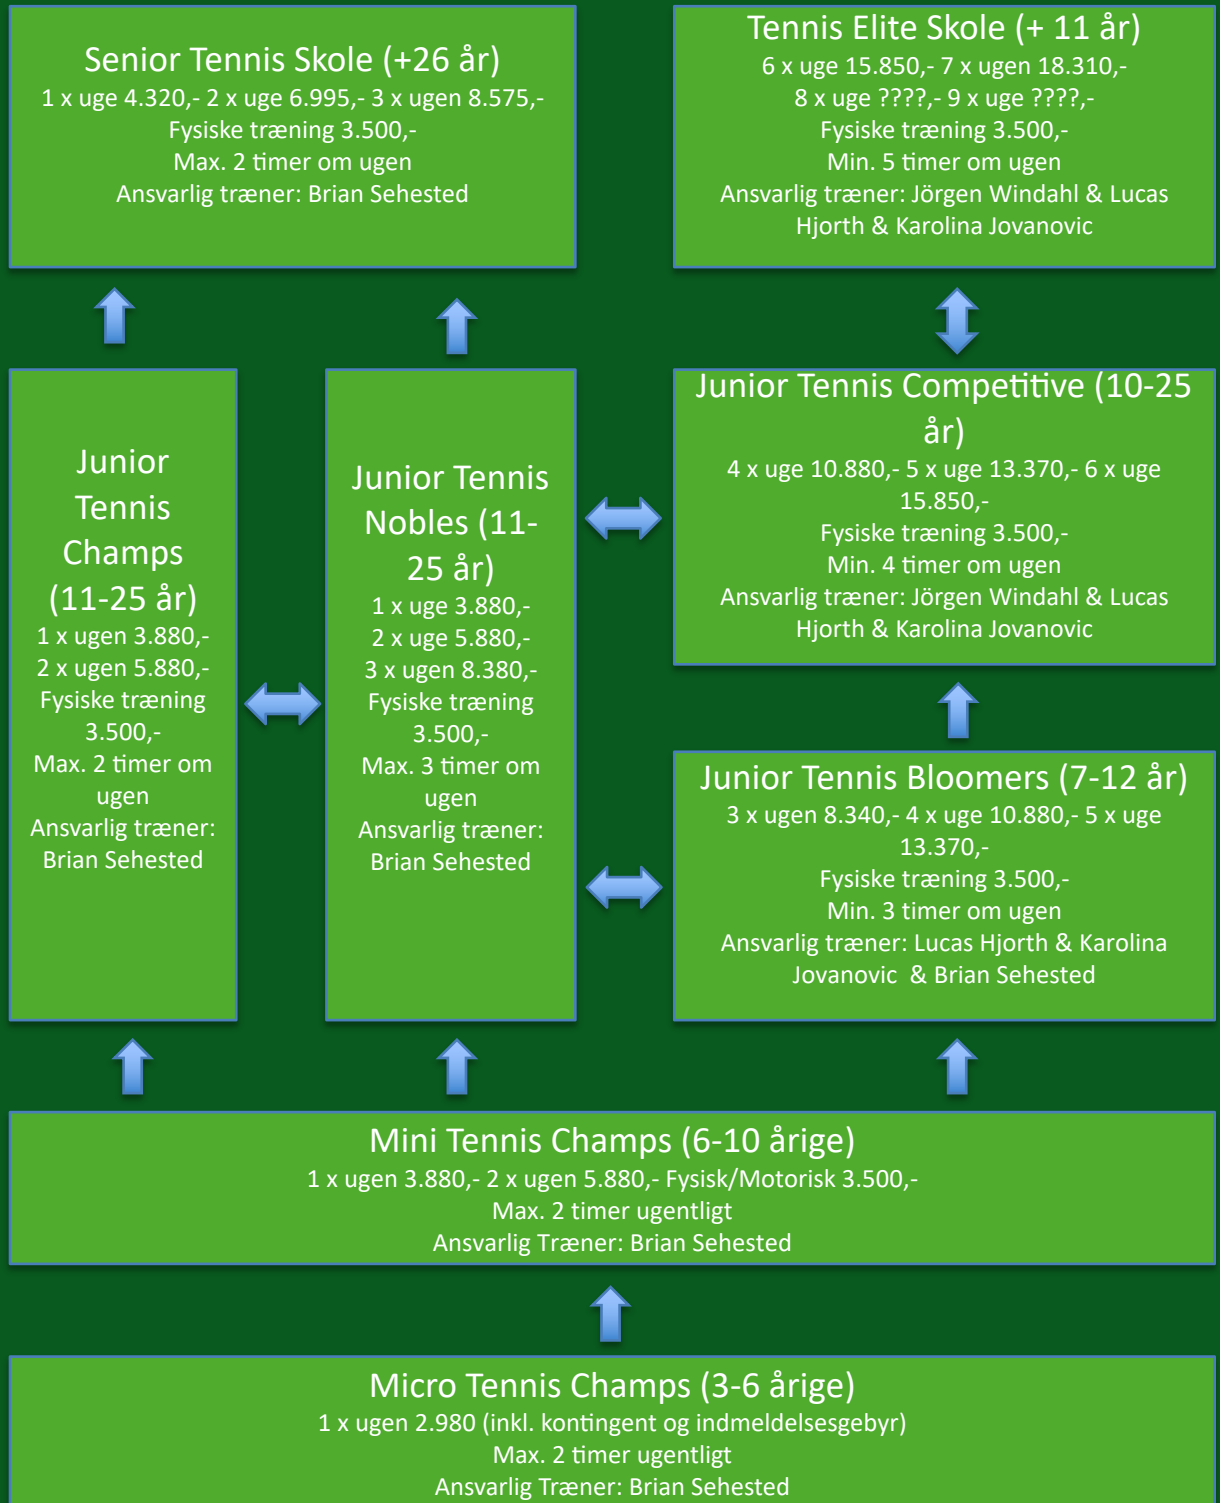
Senior Tennis Skole (+26 år)
1 x uge 4.320,- 2 x uge 6.995,- 3 x ugen 8.575,-
Fysiske træning 3.500,-
Max. 2 timer om ugen
Ansvarlig træner: Brian Sehested

Tennis Elite Skole (+ 11 år)
6 x uge 15.850,- 7 x ugen 18.310,-
8 x uge ????,- 9 x uge ????,-
Fysiske træning 3.500,-
Min. 5 timer om ugen
Ansvarlig træner: Jörgen Windahl & Lucas Hjorth & Karolina Jovanovic

Junior Tennis Champs (11-25 år)
1 x ugen 3.880,-
2 x ugen 5.880,-
Fysiske træning 3.500,-
Max. 2 timer om ugen
Ansvarlig træner: Brian Sehested

Junior Tennis Nobles (11-25 år)
1 x uge 3.880,-
2 x uge 5.880,-
3 x ugen 8.380,-
Fysiske træning 3.500,-
Max. 3 timer om ugen
Ansvarlig træner: Brian Sehested

Junior Tennis Competitive (10-25 år)
4 x uge 10.880,- 5 x uge 13.370,- 6 x uge 15.850,-
Fysiske træning 3.500,-
Min. 4 timer om ugen
Ansvarlig træner: Jörgen Windahl & Lucas Hjorth & Karolina Jovanovic

Junior Tennis Bloomers (7-12 år)
3 x ugen 8.340,- 4 x uge 10.880,- 5 x uge 13.370,-
Fysiske træning 3.500,-
Min. 3 timer om ugen
Ansvarlig træner: Lucas Hjorth & Karolina Jovanovic & Brian Sehested

Mini Tennis Champs (6-10 årige)
1 x ugen 3.880,- 2 x ugen 5.880,- Fysisk/Motorisk 3.500,-
Max. 2 timer ugentligt
Ansvarlig Træner: Brian Sehested

Micro Tennis Champs (3-6 årige)
1 x ugen 2.980 (inkl. kontingent og indmeldelsesgebyr)
Max. 2 timer ugentligt
Ansvarlig Træner: Brian Sehested